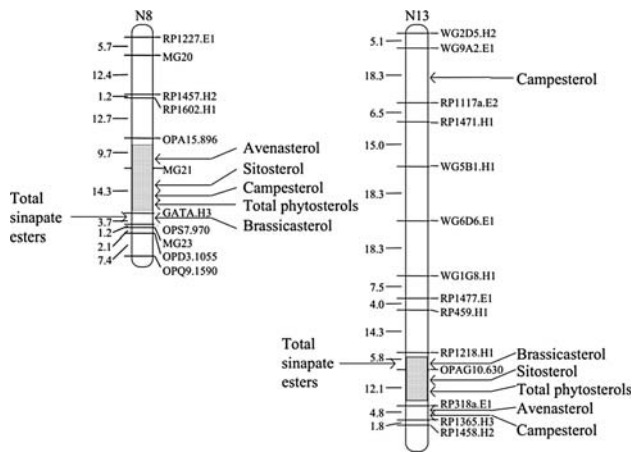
N8

5.7
12.4
1.2
12.7
9.7
14.3
3.7
1.2
2.1
7.4

RP1227.E1
MG20
RP1457.H2
RP1602.H1
OPA15.896
MG21
GATA.H3
OPS7.970
MG23
OPD3.1055
OPQ9.1590

Avenasterol
Sitosterol
Campesterol
Total phytosterols
Brassicasterol

Total sinapate esters

N13

5.1
18.3
6.5
15.0
18.3
18.3
7.5
4.0
14.3
5.8
12.1
4.8
1.8

WG2D5.H2
WG9A2.E1
RP1117a.E2
RP1471.H1
WG5B1.H1
WG6D6.E1
WG1G8.H1
RP1477.E1
RP459.H1
RP1218.H1
OPAG10.630
RP318a.E1
RP1365.H3
RP1458.H2

Campesterol

Total sinapate esters

Brassicasterol
Sitosterol
Total phytosterols
Avenasterol
Campesterol